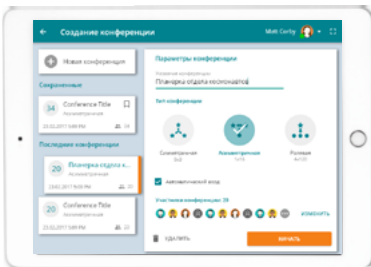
Создание конференции
Matt Corby
Новая конференция
Сохраненные
34
Conference Title
22.02.2017 9:00
10
Последние конференции
20
Планерка отдела к
Асимметричная
23.02.2017 9:00
7
20
Conference Title
23.02.2017 9:00
8
Параметры конференции
Название конференции
Планерка отдела маркетинга
Тип конференции
Симметричная
Асимметричная
Ролевая
Автоматический вход
Участники конференции: 20
ИЗМЕНИТЬ
УДАЛИТЬ
НАЧАТЬ